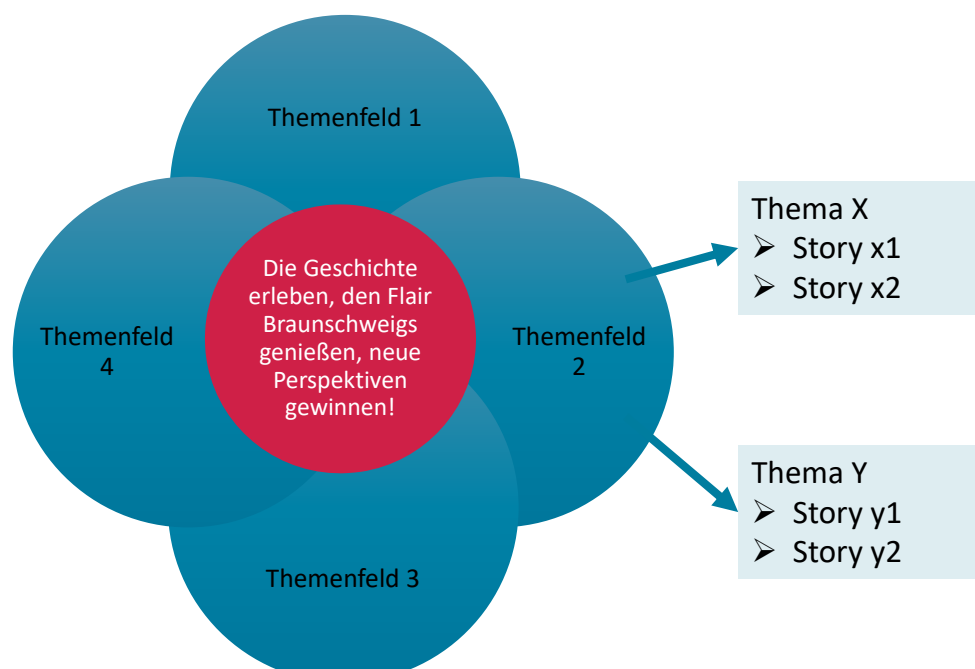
Themenfeld 1

Themenfeld 4

Die Geschichte erleben, den Flair Braunschweigs genießen, neue Perspektiven gewinnen!

Themenfeld 2

Themenfeld 3

Thema X
➢ Story x1
➢ Story x2

Thema Y
➢ Story y1
➢ Story y2